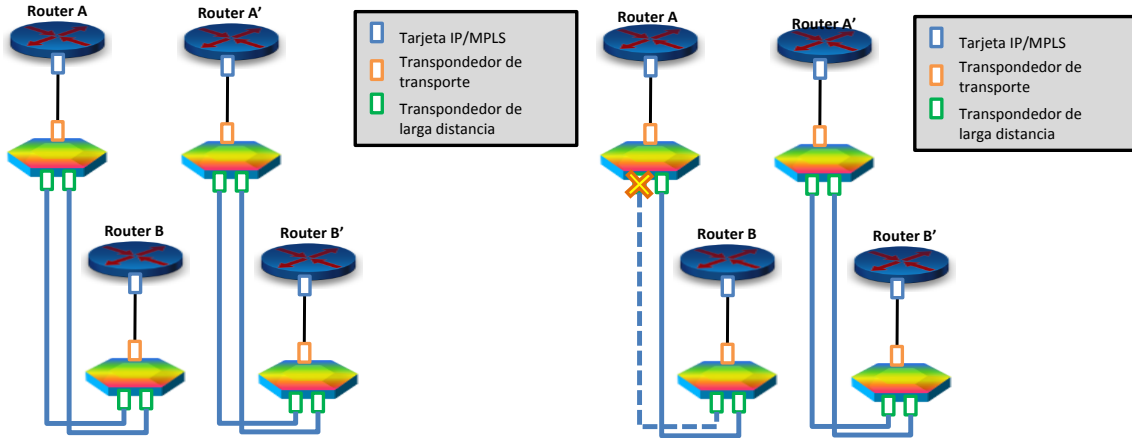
Router A

Router A'

Router B

Router B'

Tarjeta IP/MPLS

Transpondedor de transporte

Transpondedor de larga distancia

Router A

Router A'

Router B

Router B'

Tarjeta IP/MPLS

Transpondedor de transporte

Transpondedor de larga distancia